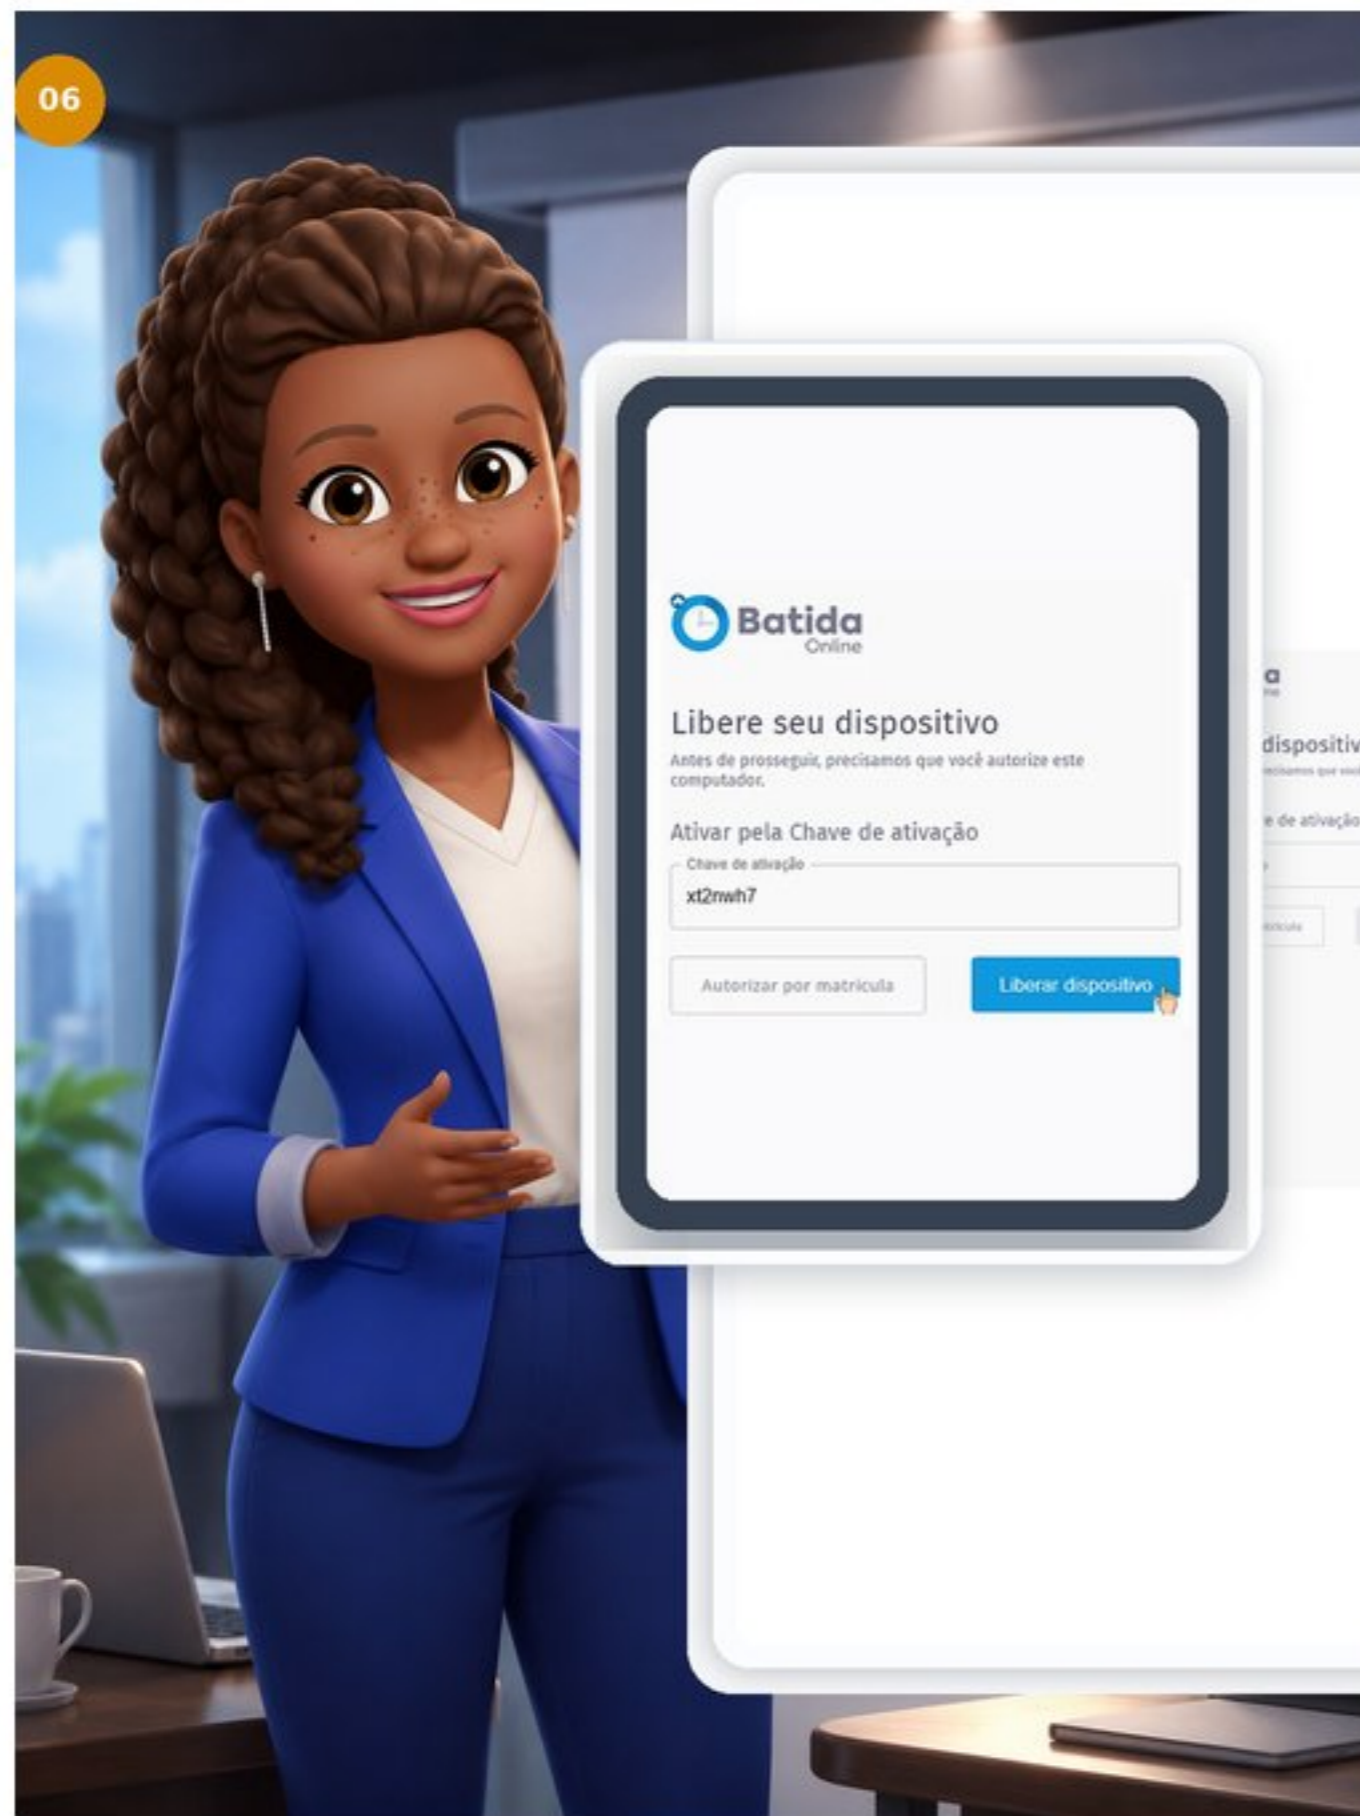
06

Batida
Online

Libere seu dispositivo
Antes de prosseguir, precisamos que você autorize este computador.

Ativar pela Chave de ativação

Chave de ativação
xt2nwh7

Autorizar por matrícula

Liberar dispositivo

a

dispositiv
ecisamos que voc

e de ativação

ricula